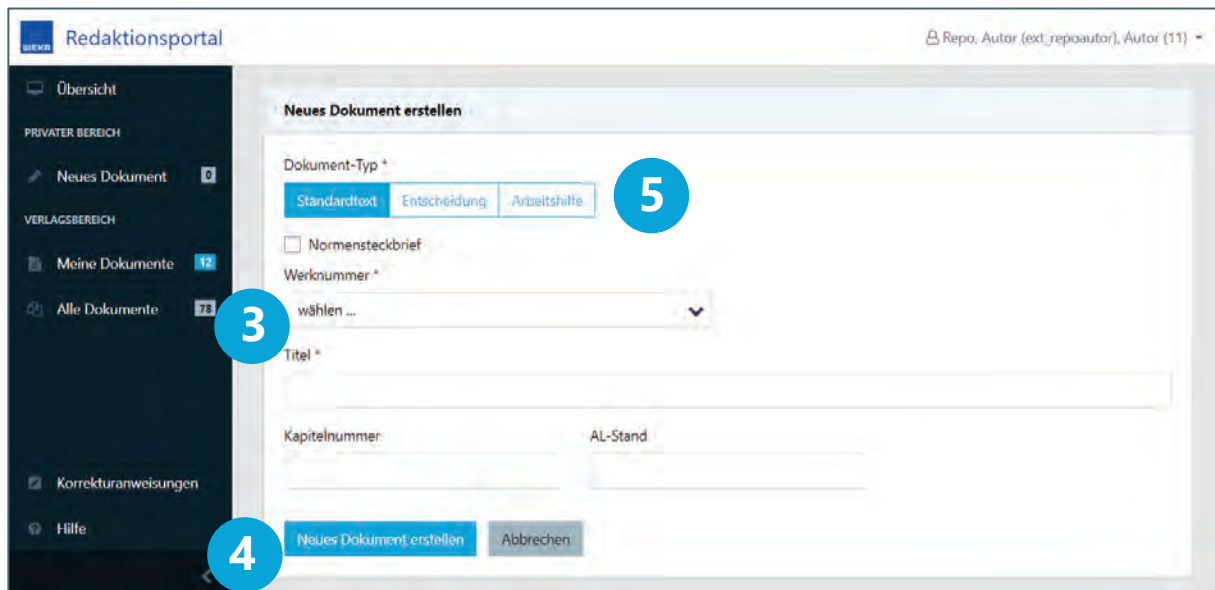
WEKA Redaktionsportal

Repo, Autor (ext_repoautor), Autor (11)

Übersicht

PRIVATER BEREICH

Neues Dokument 0

VERLAGSBEREICH

Meine Dokumente 12

Alle Dokumente 78

Korrekturanweisungen

Hilfe

Neues Dokument erstellen

Dokument-Typ *

Standardtext Entscheidung Arbeitshilfe

5

Normensteckbrief

Werknummer *

wählen ...

3

Titel *

Kapitelnummer

AL-Stand

4

Neues Dokument erstellen Abbrechen